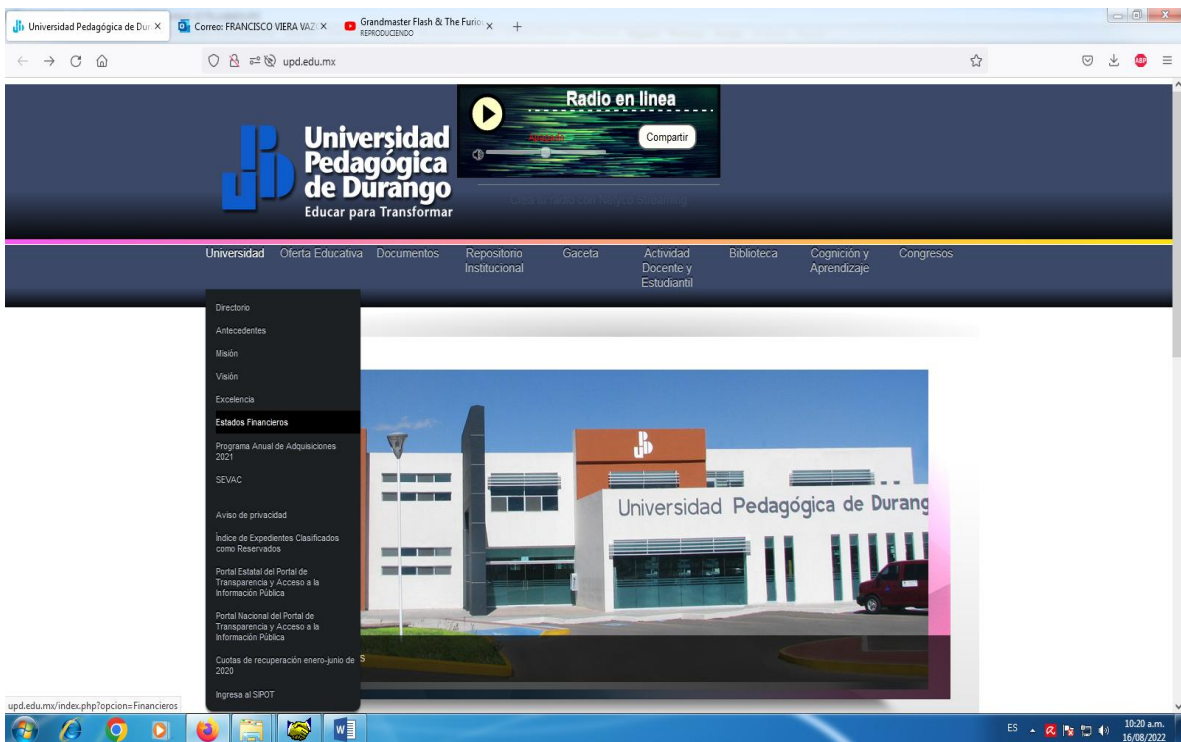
Universidad Pedagógica de Dur ×
Correo: FRANCISCO VIERA VAZ ×
Grandmaster Flash & The Furio ×
REPRODUCIENDO
+

upd.edu.mx

Radio en linea
Compartir

Universidad Pedagógica de Durango
Educar para Transformar

Universidad
Oferta Educativa
Documentos
Repositorio Institucional
Gaceta
Actividad Docente y Estudiantil
Biblioteca
Cognición y Aprendizaje
Congresos

Directorio
Antecedentes
Misión
Visión
Excelencia
Estados Financieros
Programa Anual de Adquisiciones 2021
SEVAC
Aviso de privacidad
Índice de Expedientes Clasificados como Reservados
Portal Estatal del Portal de Transparencia y Acceso a la Información Pública
Portal Nacional del Portal de Transparencia y Acceso a la Información Pública
Cuotas de recuperación enero-junio de 2020
Ingresa al SIPOT

Universidad Pedagógica de Durang

upd.edu.mx/index.php?opcion=Financieros

ES
10:20 a.m.
16/08/2022